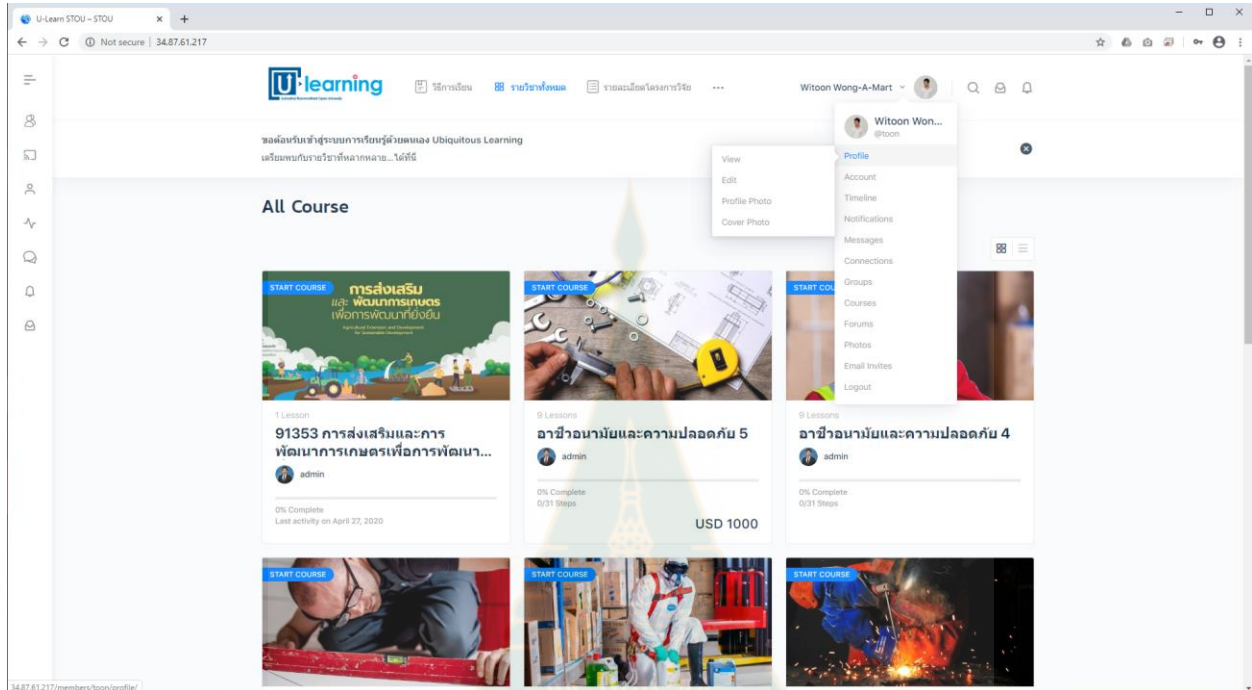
U-Learn STOU – STOU × +

Not secure | 34.87.61.217

U·learning

วิธีการเรียน รายวิชาทั้งหมด รายละเอียดโครงการวิจัย ···

Witoon Wong-A-Mart

ขอต้อนรับเข้าสู่ระบบการเรียนรู้ด้วยตนเอง Ubiquitous Learning
เตรียมพบกับรายวิชาที่หลากหลาย...ได้ที่นี่

Witoon Won...
@toon

View
Edit
Profile Photo
Cover Photo

Profile
Account
Timeline
Notifications
Messages
Connections
Groups
Courses
Forums
Photos
Email Invites
Logout

All Course

START COURSE
การส่งเสริม และ พัฒนาการเกษตร เพื่อการพัฒนาที่ยั่งยืน
Agricultural Extension and Development for Sustainable Development

1 Lesson
91353 การส่งเสริมและการพัฒนาการเกษตรเพื่อการพัฒนา...
admin
0% Complete
Last activity on April 27, 2020

START COURSE
9 Lessons
อาชีวอนามัยและความปลอดภัย 5
admin
0% Complete
0/31 Steps
USD 1000

START COU
9 Lessons
อาชีวอนามัยและความปลอดภัย 4
admin
0% Complete
0/31 Steps

START COURSE
START COURSE
START COURSE

34.87.61.217/members/toon/profile/